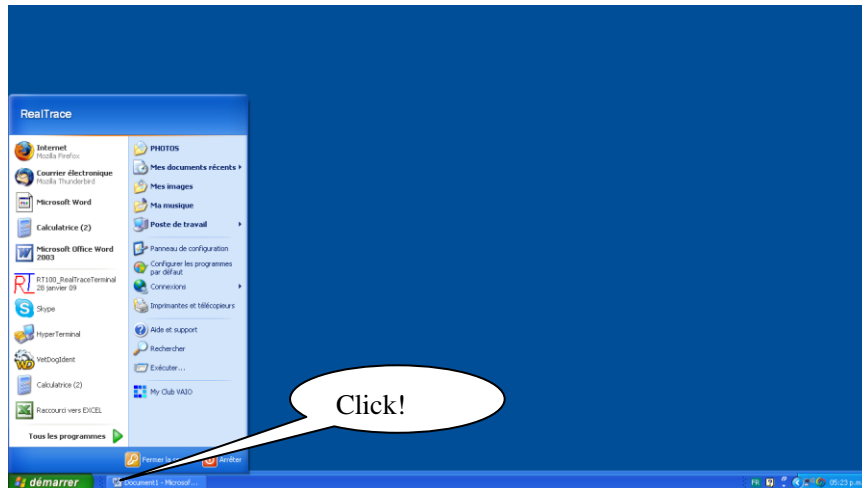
RealTrace

Internet
Mozilla Firefox

Courrier électronique
Mozilla Thunderbird

Microsoft Word

Calculatrice (2)

Microsoft Office Word 2003

RT100_RealTraceTerminal
28 janvier 09

Skype

HyperTerminal

VetDogIdent

Calculatrice (2)

Raccourci vers EXCEL

Tous les programmes

PHOTOS

Mes documents récents

Mes images

Ma musique

Poste de travail

Panneau de configuration

Configurer les programmes par défaut

Connexions

Imprimantes et télécopieurs

Aide et support

Rechercher

Exécuter...

My Club VAIO

Fermer la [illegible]

Arrêter

Click!

démarrer

Document1 - Microsof...

FR

05:23 p.m